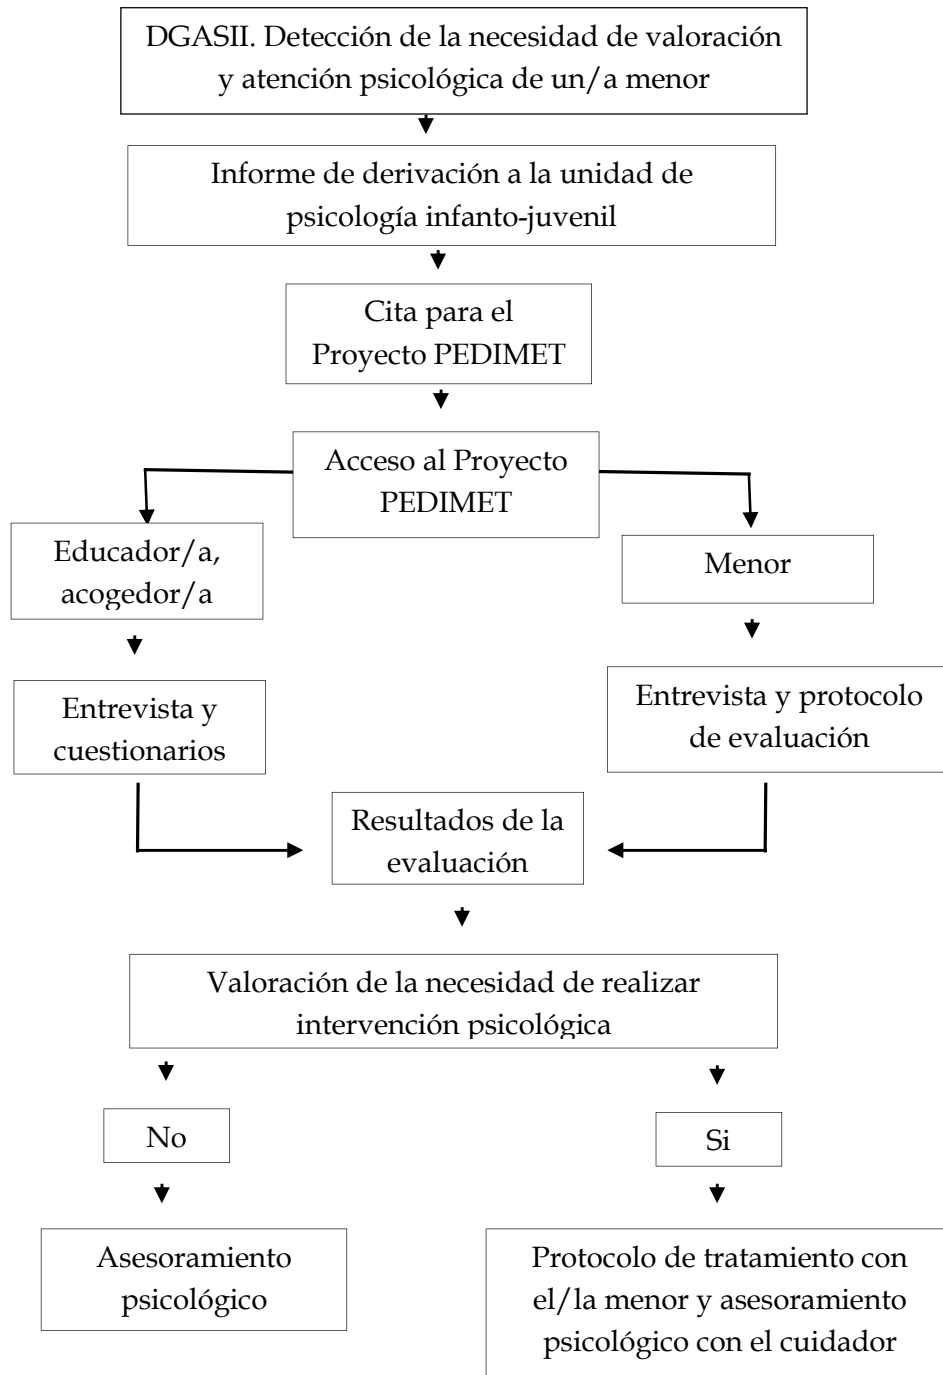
DGASII. Detección de la necesidad de valoración y atención psicológica de un/a menor

Informe de derivación a la unidad de psicología infanto-juvenil

Cita para el Proyecto PEDIMET

Acceso al Proyecto PEDIMET

Educador/a, acogedor/a

Menor

Entrevista y cuestionarios

Entrevista y protocolo de evaluación

Resultados de la evaluación

Valoración de la necesidad de realizar intervención psicológica

No

Si

Asesoramiento psicológico

Protocolo de tratamiento con el/la menor y asesoramiento psicológico con el cuidador